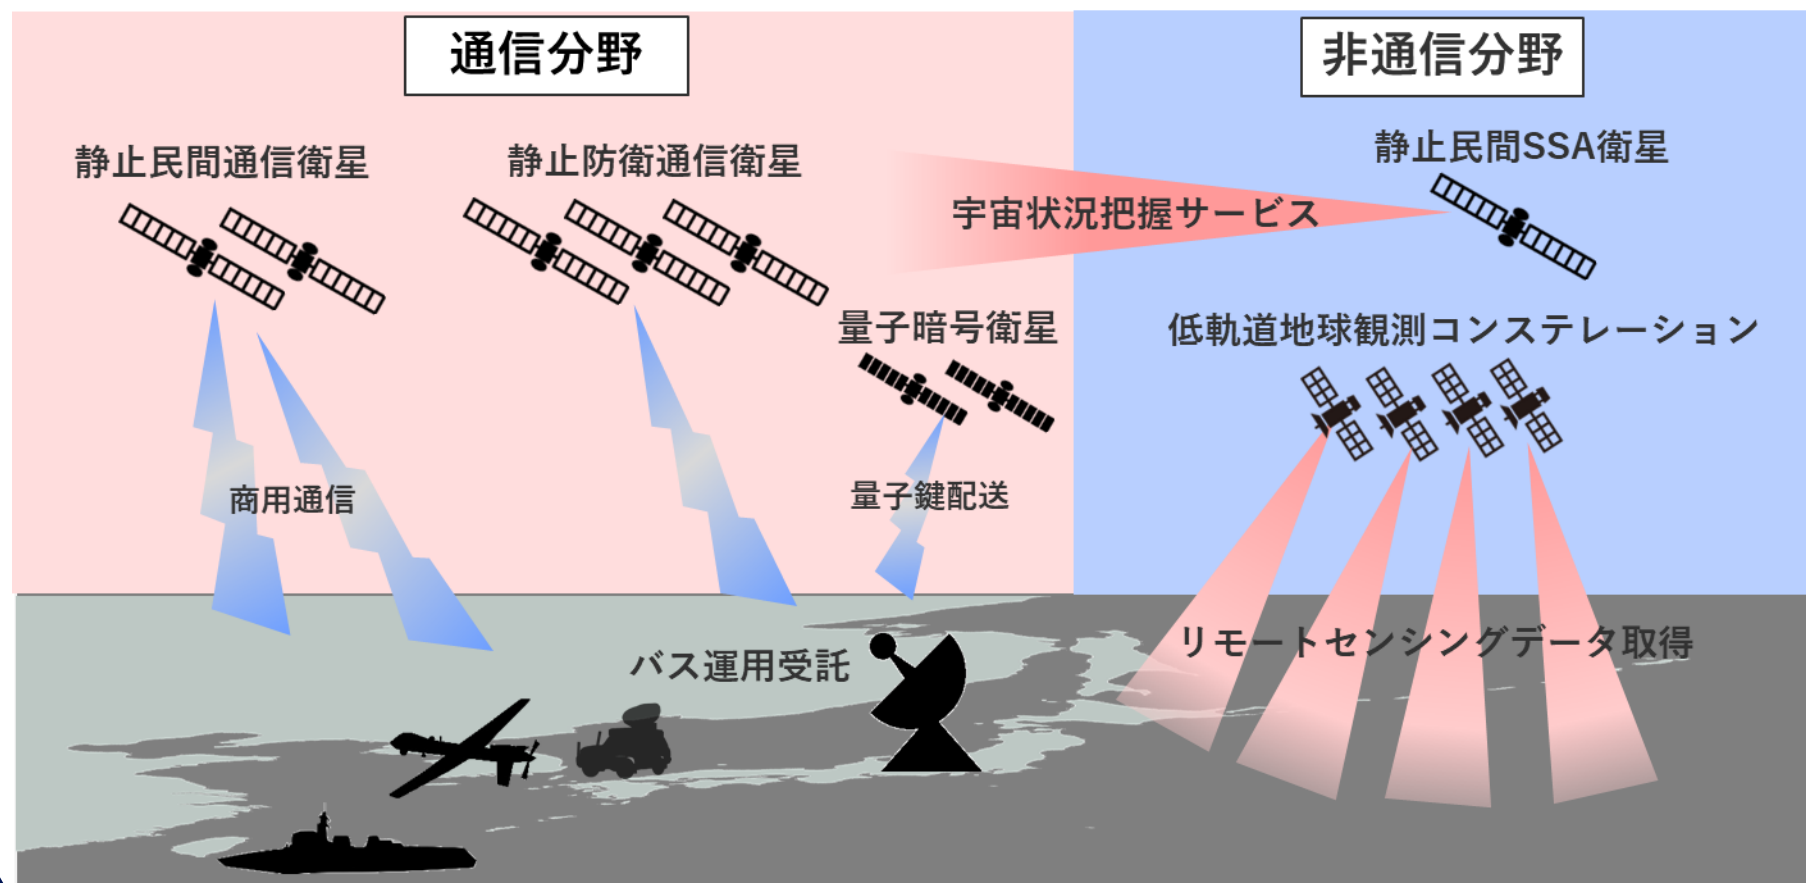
通信分野

非通信分野

静止民間通信衛星

静止防衛通信衛星

宇宙状況把握サービス

静止民間SSA衛星

量子暗号衛星

低軌道地球観測コンステレーション

商用通信

量子鍵配送

バス運用受託

リモートセンシングデータ取得